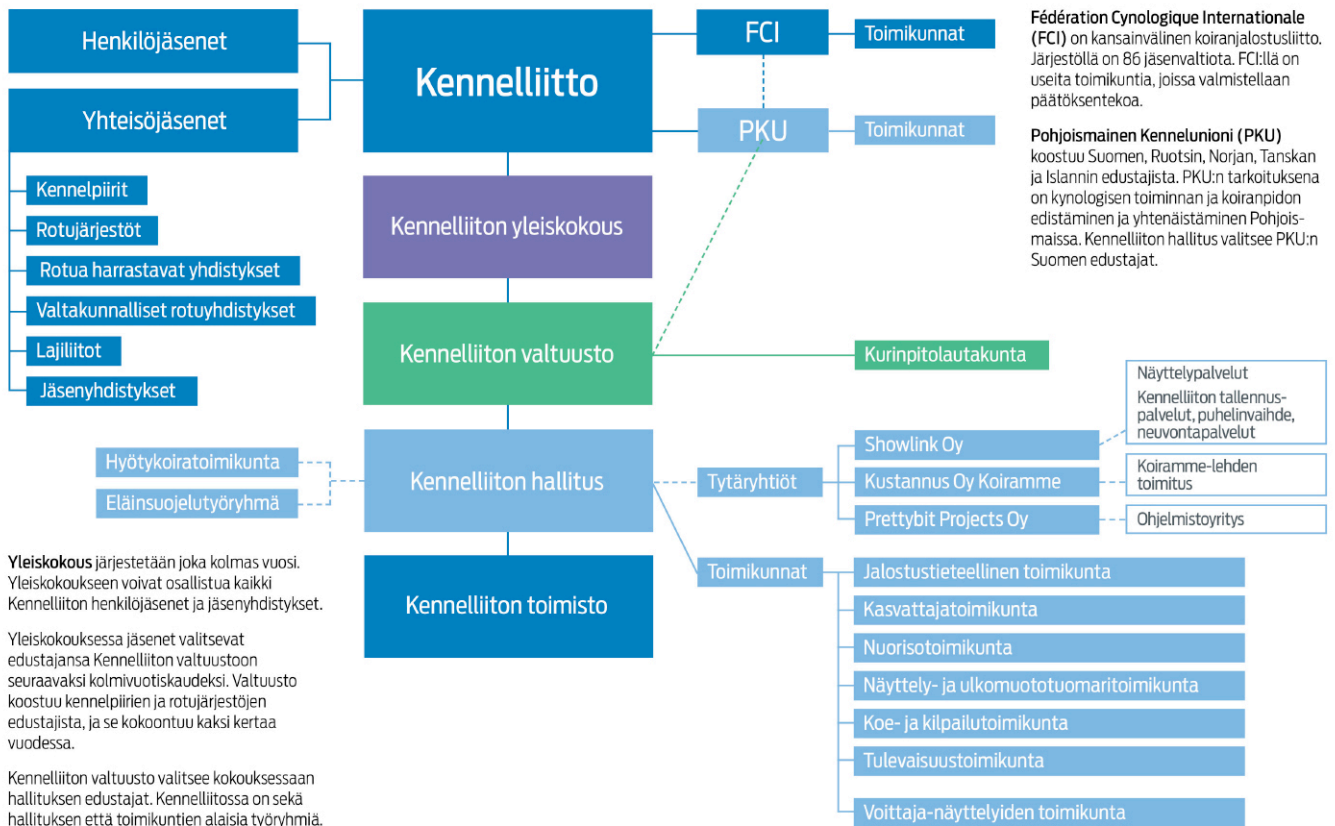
Henkilöjäsenet

Yhteisöjäsenet

Kennelpiirit

Rotujärjestöt

Rotua harrastavat yhdistykset

Valtakunnalliset rotuyhdistykset

Lajiliitot

Jäsenyhdistykset

Kennelliitto

Kennelliiton yleiskokous

Kennelliiton valtuusto

Kennelliiton hallitus

Kennelliiton toimisto

FCI

Toimikunnat

PKU

Toimikunnat

Fédération Cynologique Internationale (FCI) on kansainvälinen koiranjalostusliitto. Järjestöllä on 86 jäsenvaltiota. FCI:llä on useita toimikuntia, joissa valmistellaan päätöksentekoa.

Pohjoismainen Kennelunioni (PKU) koostuu Suomen, Ruotsin, Norjan, Tanskan ja Islannin edustajista. PKU:n tarkoituksena on kynologisen toiminnan ja koiranpidon edistäminen ja yhtenäistäminen Pohjoismaissa. Kennelliiton hallitus valitsee PKU:n Suomen edustajat.

Kurinpitolautakunta

Näyttelypalvelut

Kennelliiton tallennuspalvelut, puhelinvaihde, neuvontapalvelut

Showlink Oy

Koiramme-lehden toimitus

Kustannus Oy Koiramme

Prettybit Projects Oy

Ohjelmistoyritys

Tytäryhtiöt

Hyötykoiratoimikunta

Eläinsuojelutyöryhmä

Toimikunnat

Jalostustieteellinen toimikunta

Kasvattajatoimikunta

Nuorisotoimikunta

Näyttely- ja ulkomuototuomaritoimikunta

Koe- ja kilpailutoimikunta

Tulevaisuustoimikunta

Voittaja-näyttelyiden toimikunta

Yleiskokous järjestetään joka kolmas vuosi. Yleiskokoukseen voivat osallistua kaikki Kennelliiton henkilöjäsenet ja jäsenyhdistykset.

Yleiskokouksessa jäsenet valitsevat edustajansa Kennelliiton valtuustoon seuraavaksi kolmivuotiskaudeksi. Valtuusto koostuu kennelpiirien ja rotujärjestöjen edustajista, ja se kokoontuu kaksi kertaa vuodessa.

Kennelliiton valtuusto valitsee kokouksessaan hallituksen edustajat. Kennelliitossa on sekä hallituksen että toimikuntien alaisia työryhmiä.